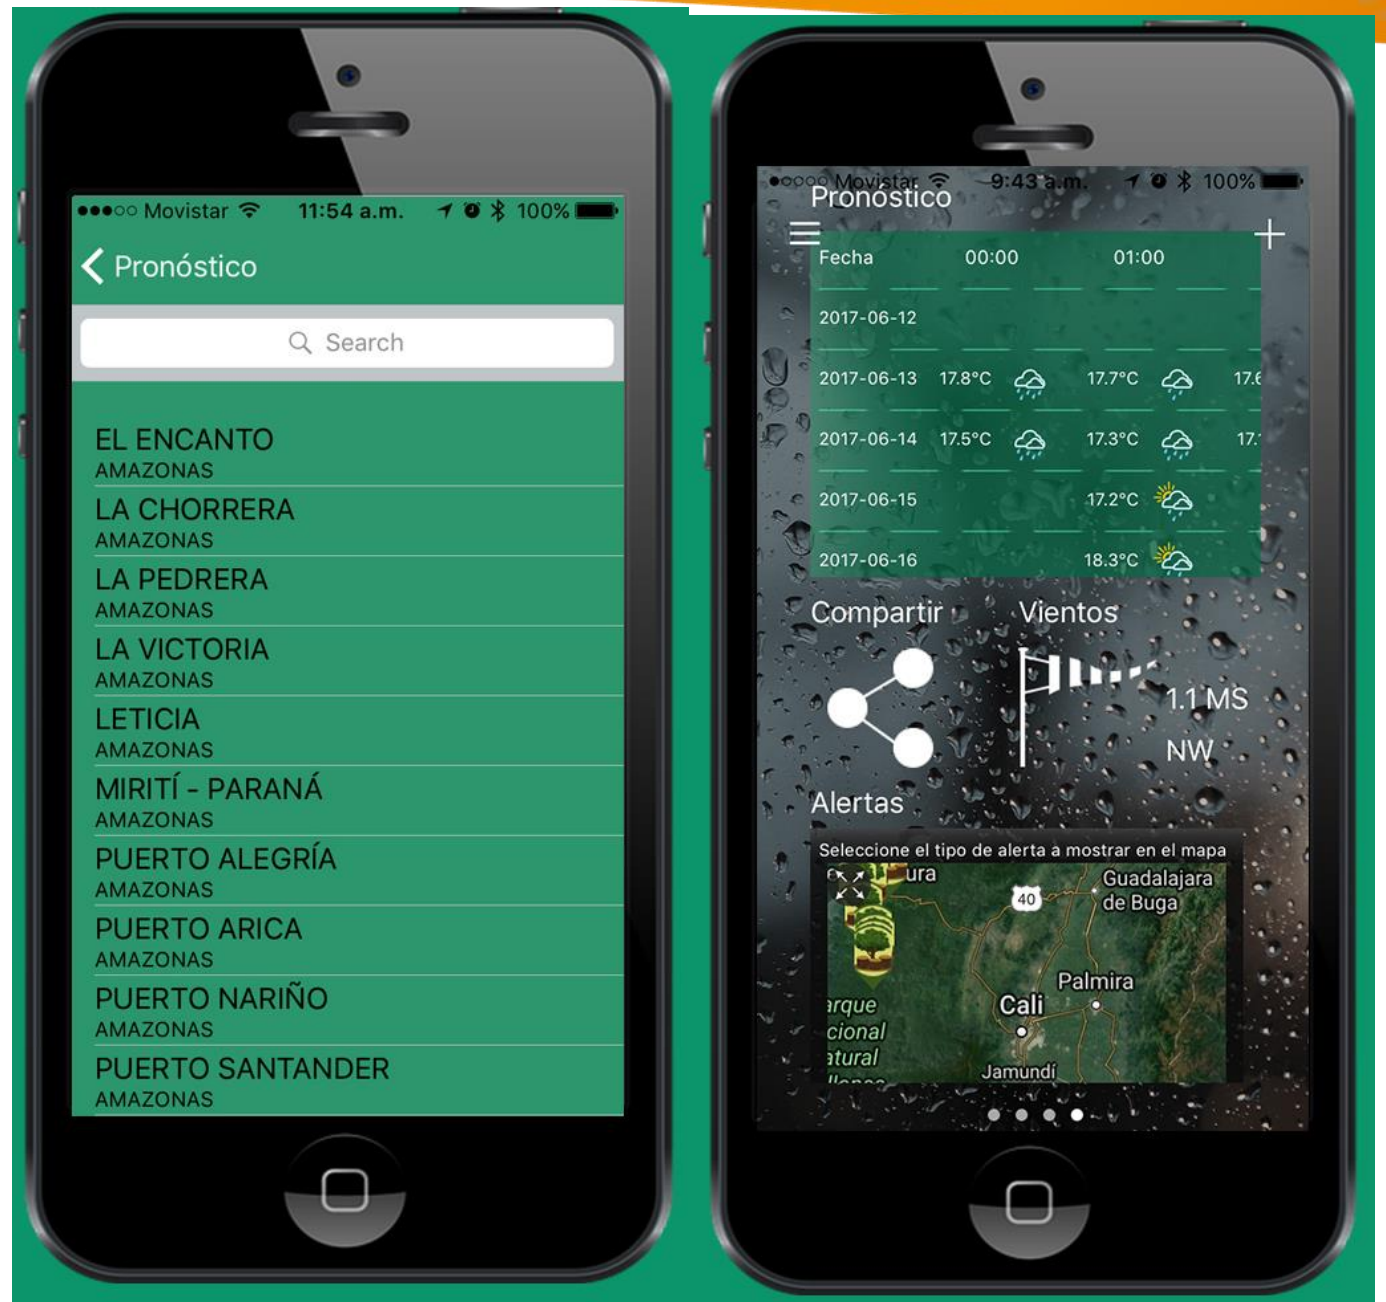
●●●○○ Movistar 11:54 a.m. 100%

Pronóstico

Search

EL ENCANTO
AMAZONAS

LA CHORRERA
AMAZONAS

LA PEDRERA
AMAZONAS

LA VICTORIA
AMAZONAS

LETICIA
AMAZONAS

MIRITÍ - PARANÁ
AMAZONAS

PUERTO ALEGRÍA
AMAZONAS

PUERTO ARICA
AMAZONAS

PUERTO NARIÑO
AMAZONAS

PUERTO SANTANDER
AMAZONAS

●○○○○ Movistar 9:43 a.m. 100%

Pronóstico

| Fecha | 00:00 | 01:00 | |
|---|---|---|---|
| 2017-06-12 | | | |
| 2017-06-13 | 17.8°C | 17.7°C | 17.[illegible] |
| 2017-06-14 | 17.5°C | 17.3°C | 17.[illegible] |
| 2017-06-15 | | 17.2°C | |
| 2017-06-16 | | 18.3°C | |

Compartir

Vientos

1.1 MS

NW

Alertas

Seleccione el tipo de alerta a mostrar en el mapa

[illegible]ura
40
Guadalajara de Buga
Palmira
Cali
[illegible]arque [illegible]cional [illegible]atural
Jamundí